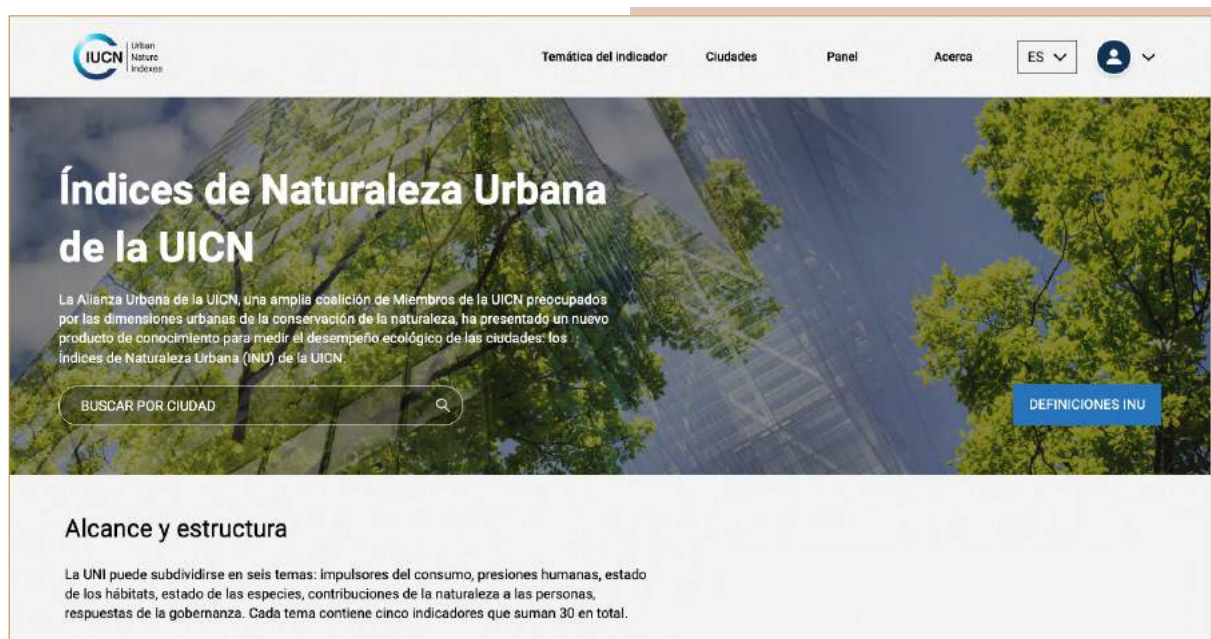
IUCN Urban Nature Indexes

Temática del indicador Ciudades Panel Acerca ES

Índices de Naturaleza Urbana de la UICN

La Alianza Urbana de la UICN, una amplia coalición de Miembros de la UICN preocupados por las dimensiones urbanas de la conservación de la naturaleza, ha presentado un nuevo producto de conocimiento para medir el desempeño ecológico de las ciudades: los Índices de Naturaleza Urbana (INU) de la UICN.

BUSCAR POR CIUDAD

DEFINICIONES INU

Alcance y estructura

La UNI puede subdividirse en seis temas: impulsores del consumo, presiones humanas, estado de los hábitats, estado de las especies, contribuciones de la naturaleza a las personas, respuestas de la gobernanza. Cada tema contiene cinco indicadores que suman 30 en total.